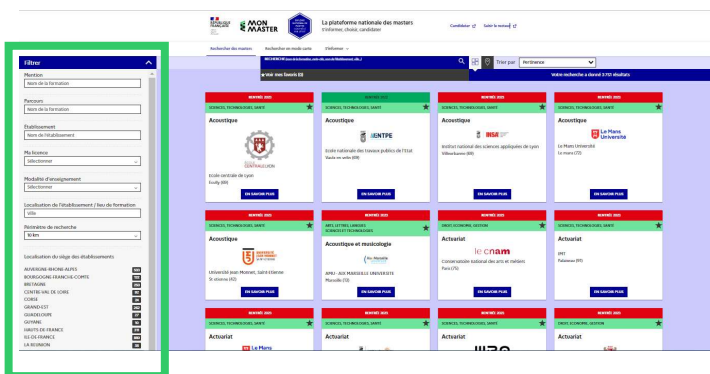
RÉPUBLIQUE FRANÇAISE

MON MASTER

La plateforme nationale des masters
S'informer, choisir, candidater

Candidater Suivi le tutoriel

Recherche des masters Recherche en mode carte S'informer

RECHERCHE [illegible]

Voir mes favoris (0)

Trier par Pertinence

Votre recherche a donné 3751 résultats

Filtrer

Mention
Nom de la formation

Parcours
Nom de la formation

Etablissement
Nom de l'établissement

Ma licence
Sélectionner

Modalité d'enseignement
Sélectionner

Localisation de l'établissement / lieu de formation
Ville

Périmètre de recherche
10 km

Localisation du siège des établissements :
AUVERGNE-RHONE-ALPES 380
BOURGOGNE-FRANCHE-COMTE 137
BRETAGNE 218
CENTRE-VAL DE LOIRE 77
CORSE 24
GRAND-EST 260
GUADELOUPE 27
GUYANE 13
HAUTS-DE-FRANCE 179
ILE-DE-FRANCE 889
LA REUNION 30

RENTRÉE 2025
SCIENCES, TECHNOLOGIES, SANTÉ
Acoustique
CENTRALE LYON
Ecole centrale de Lyon
Ecully (69)
EN SAVOIR PLUS

RENTRÉE 2025
SCIENCES, TECHNOLOGIES, SANTÉ
Acoustique
ENTPE
Ecole nationale des travaux publics de l'Etat
Vaulx en velin (69)
EN SAVOIR PLUS

RENTRÉE 2025
SCIENCES, TECHNOLOGIES, SANTÉ
Acoustique
INSA
Institut national des sciences appliquées de Lyon
Villeurbanne (69)
EN SAVOIR PLUS

RENTRÉE 2025
SCIENCES, TECHNOLOGIES, SANTÉ
Acoustique
Le Mans Université
Le Mans Université
Le mans (72)
EN SAVOIR PLUS

RENTRÉE 2025
SCIENCES, TECHNOLOGIES, SANTÉ
Acoustique
UNIVERSITÉ JEAN MONNET SAINT-ÉTIENNE
Université Jean Monnet, Saint-Etienne
St etienne (42)
EN SAVOIR PLUS

RENTRÉE 2025
ARTS, LETTRES, LANGUES
SCIENCES ET TECHNOLOGIES
Acoustique et musicologie
Aix Marseille Université
AMU - AIX MARSEILLE UNIVERSITE
Marseille (13)
EN SAVOIR PLUS

RENTRÉE 2025
DROIT, ECONOMIE, GESTION
Actuariat
le cnam
Conservatoire national des arts et métiers
Paris (75)
EN SAVOIR PLUS

RENTRÉE 2025
SCIENCES, TECHNOLOGIES, SANTÉ
Actuariat
IPP
Palaiseau (91)
EN SAVOIR PLUS

RENTRÉE 2025
SCIENCES, TECHNOLOGIES, SANTÉ
Actuariat
Le Mans

RENTRÉE 2025
SCIENCES, TECHNOLOGIES, SANTÉ
Actuariat

RENTRÉE 2025
SCIENCES, TECHNOLOGIES, SANTÉ
Actuariat

RENTRÉE 2025
DROIT, ECONOMIE, GESTION
Actuariat